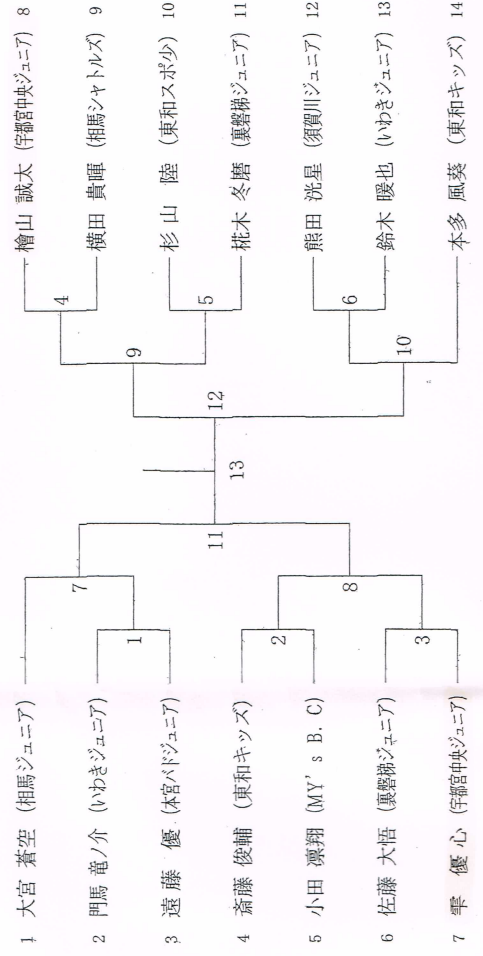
1 大宮 蒼空 (相馬ジュニア)

2 門馬 竜ノ介 (いわきジュニア)

3 遠藤 優 (本宮バドジュニア)

4 斎藤 俊輔 (東和キッズ)

5 小田 凛翔 (MY's B. C)

6 佐藤 大悟 (裏磐梯ジュニア)

7 箏 優心 (宇都宮中央ジュニア)

檜山 誠太 (宇都宮中央ジュニア) 8

横田 貴暉 (相馬シャトルズ) 9

杉山 陸 (東和スポ少) 10

桃木 冬磨 (裏磐梯ジュニア) 11

熊田 洸星 (須賀川ジュニア) 12

鈴木 暖也 (いわきジュニア) 13

本多 颯葵 (東和キッズ) 14

1
2
3
4
5
6
7
8
9
10
11
12
13